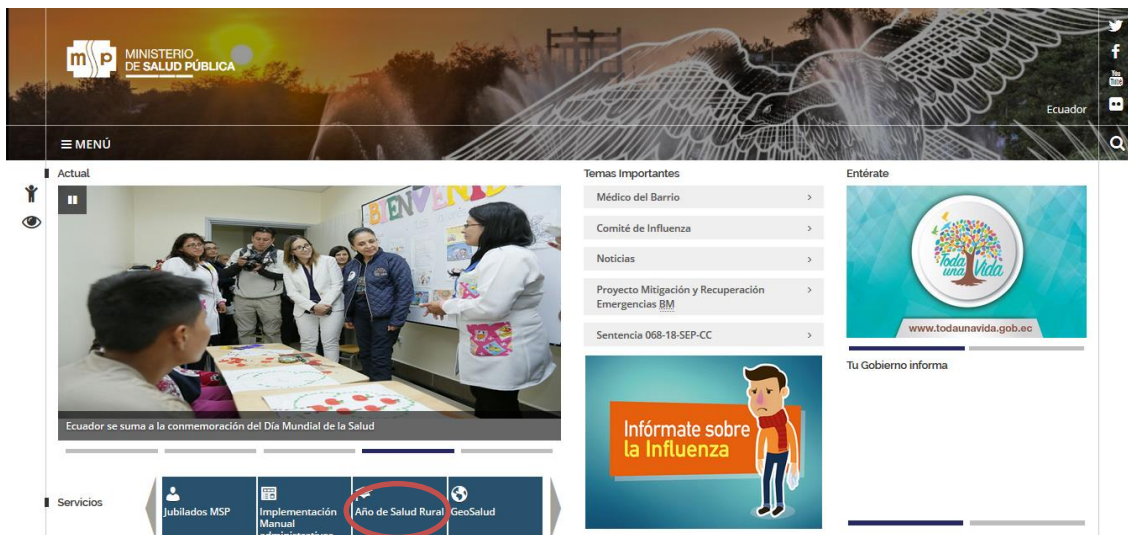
MINISTERIO DE SALUD PÚBLICA

Ecuador

☰ MENÚ

Actual

BIENVENIDOS

Ecuador se suma a la conmemoración del Día Mundial de la Salud

Temas Importantes

Médico del Barrio ›

Comité de Influenza ›

Noticias ›

Proyecto Mitigación y Recuperación Emergencias BM ›

Sentencia 068-18-SEP-CC ›

Infórmate sobre la Influenza

Entérate

Toda una Vida

www.todaunavida.gob.ec

Tu Gobierno informa

Servicios

Jubilados MSP

Implementación Manual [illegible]

Año de Salud Rural

GeoSalud